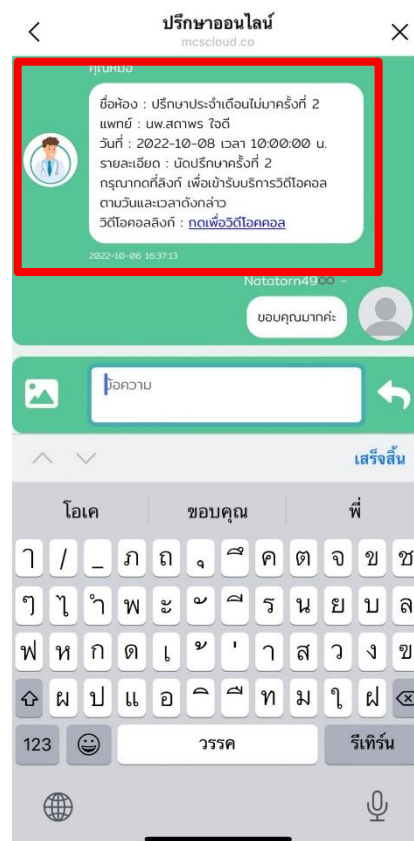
ปรึกษาออนไลน์
mcscloud.co

คุณหมอ

ชื่อห้อง : ปรึกษาประจำเดือนไม่มาครั้งที่ 2
แพทย์ : นพ.สถาพร ใจดี
วันที่ : 2022-10-08 เวลา 10:00:00 น.
รายละเอียด : นัดปรึกษาครั้งที่ 2
กรุณากดที่ลิงก์ เพื่อเข้ารับบริการวิดีโอคอล ตามวันและเวลาดังกล่าว
วิดีโอคอลลิงก์ : กดเพื่อวิดีโอคอล

2022-10-06 16:37:13

Natatorn49∞ ~

ขอบคุณมากค่ะ

ข้อความ

เสร็จสิ้น

โอเค ขอบคุณ พี่

ๅ / _ ภ ถ ุ ึ ค ต จ ข ช
ๆ ไ ำ พ ะ ั ี ร น ย บ ล
ฟ ห ก ด เ ้ ่ า ส ว ง ข
ผ ป แ อ ิ ื ท ม ใ ฝ

123 วรรค รีเทิร์น